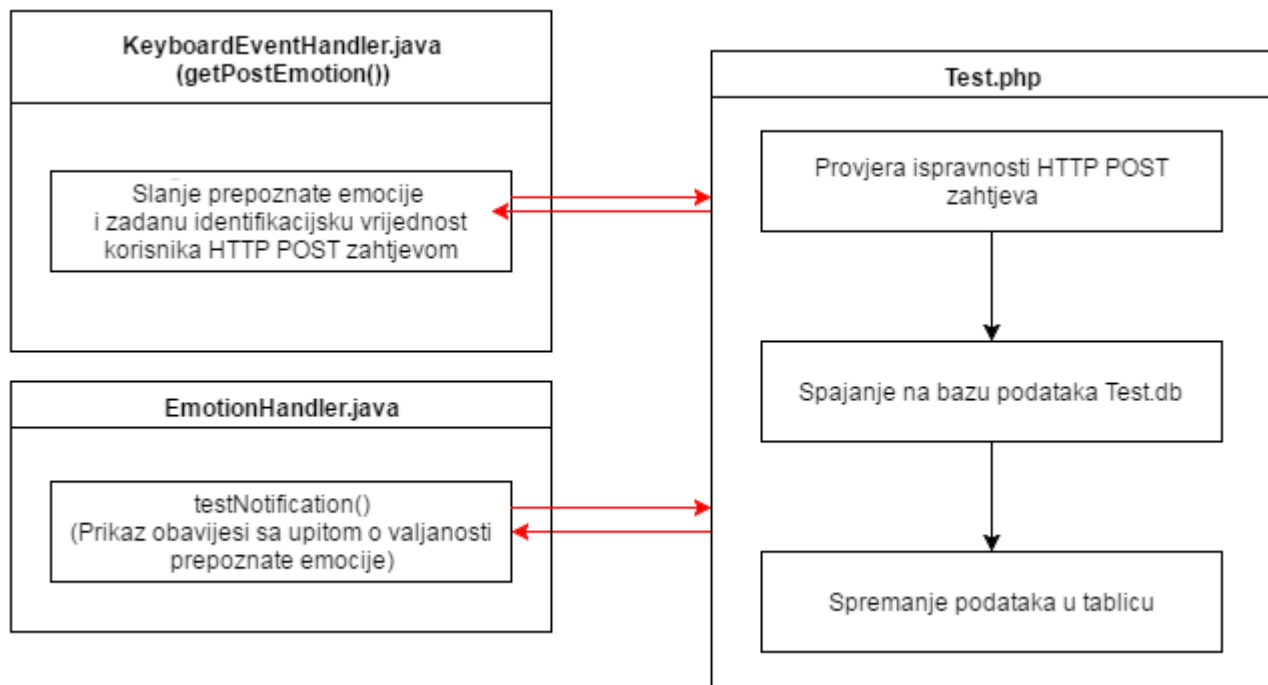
KeyboardEventHandler.java
(getPostEmotion())

Slanje prepoznate emocije i zadanu identifikacijsku vrijednost korisnika HTTP POST zahtjevom

EmotionHandler.java

testNotification()
(Prikaz obavijesi sa upitom o valjanosti prepoznate emocije)

Test.php

Provjera ispravnosti HTTP POST zahtjeva

Spajanje na bazu podataka Test.db

Spremanje podataka u tablicu